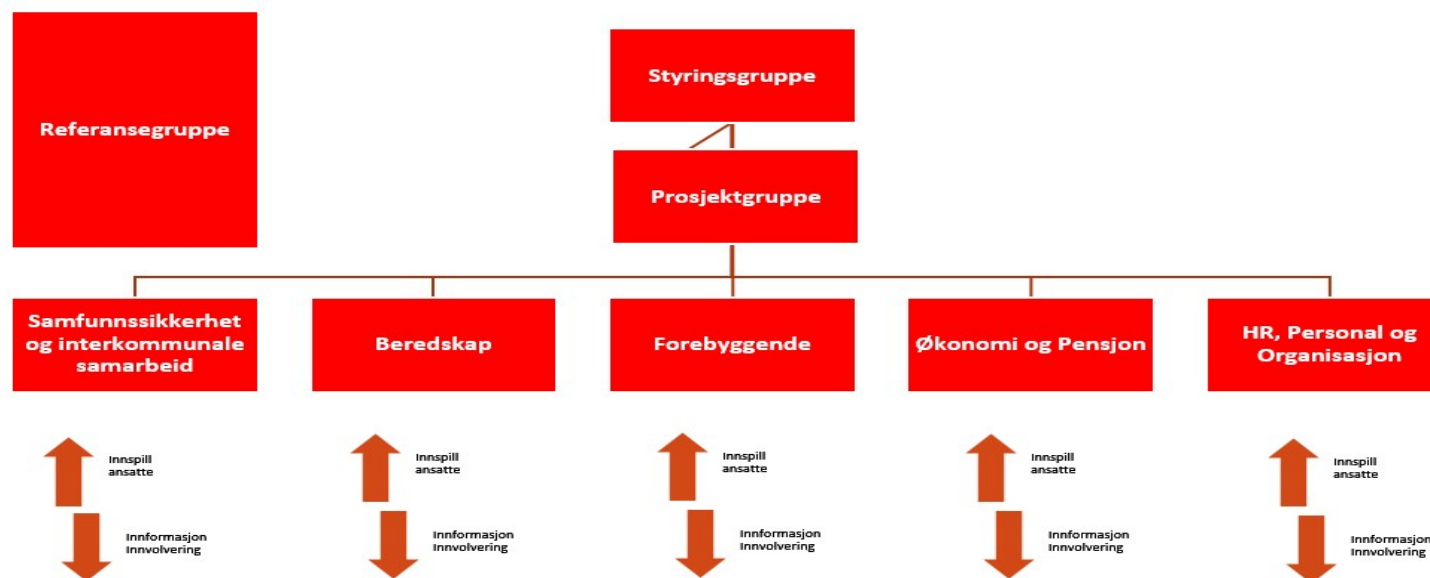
Referansegruppe

Styringsgruppe

Prosjektgruppe

Samfunnssikkerhet og interkommunale samarbeid

Innspill ansatte

Innformasjon Innvolvering

Beredskap

Innspill ansatte

Innformasjon Innvolvering

Forebyggende

Innspill ansatte

Innformasjon Innvolvering

Økonomi og Pensjon

Innspill ansatte

Innformasjon Innvolvering

HR, Personal og Organisasjon

Innspill ansatte

Innformasjon Innvolvering